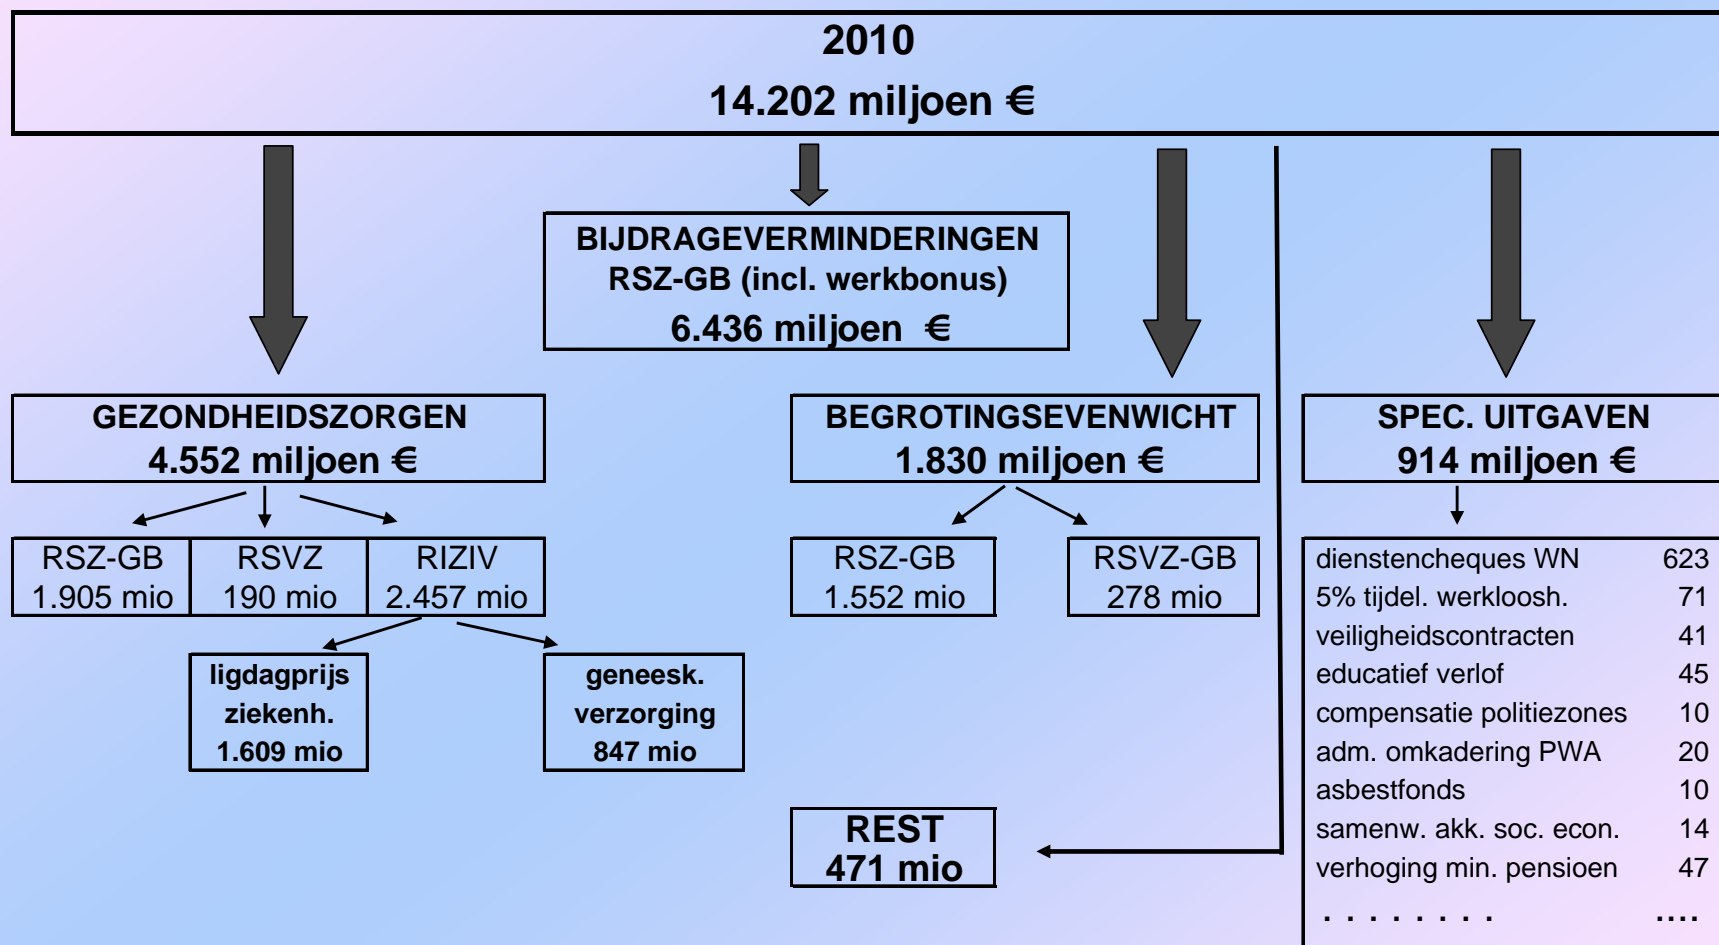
2010
14.202 miljoen €

BIJDRAGEVERMINDERINGEN
RSZ-GB (incl. werkbonus)
6.436 miljoen €

GEZONDHEIDSZORGEN
4.552 miljoen €

| RSZ-GB 1.905 mio | RSVZ 190 mio | RIZIV 2.457 mio |
|---|---|---|

ligdagprijs ziekenh. 1.609 mio

geneesk. verzorging 847 mio

BEGROTINGSEVENWICHT
1.830 miljoen €

| RSZ-GB 1.552 mio | RSVZ-GB 278 mio |
|---|---|

REST
471 mio

SPEC. UITGAVEN
914 miljoen €

| | |
|---|---|
| dienstencheques WN | 623 |
| 5% tijdel. werkloosh. | 71 |
| veiligheidscontracten | 41 |
| educatief verlof | 45 |
| compensatie politiezones | 10 |
| adm. omkadering PWA | 20 |
| asbestfonds | 10 |
| samenw. akk. soc. econ. | 14 |
| verhoging min. pensioen | 47 |
| . . . . . . . . . | .... |